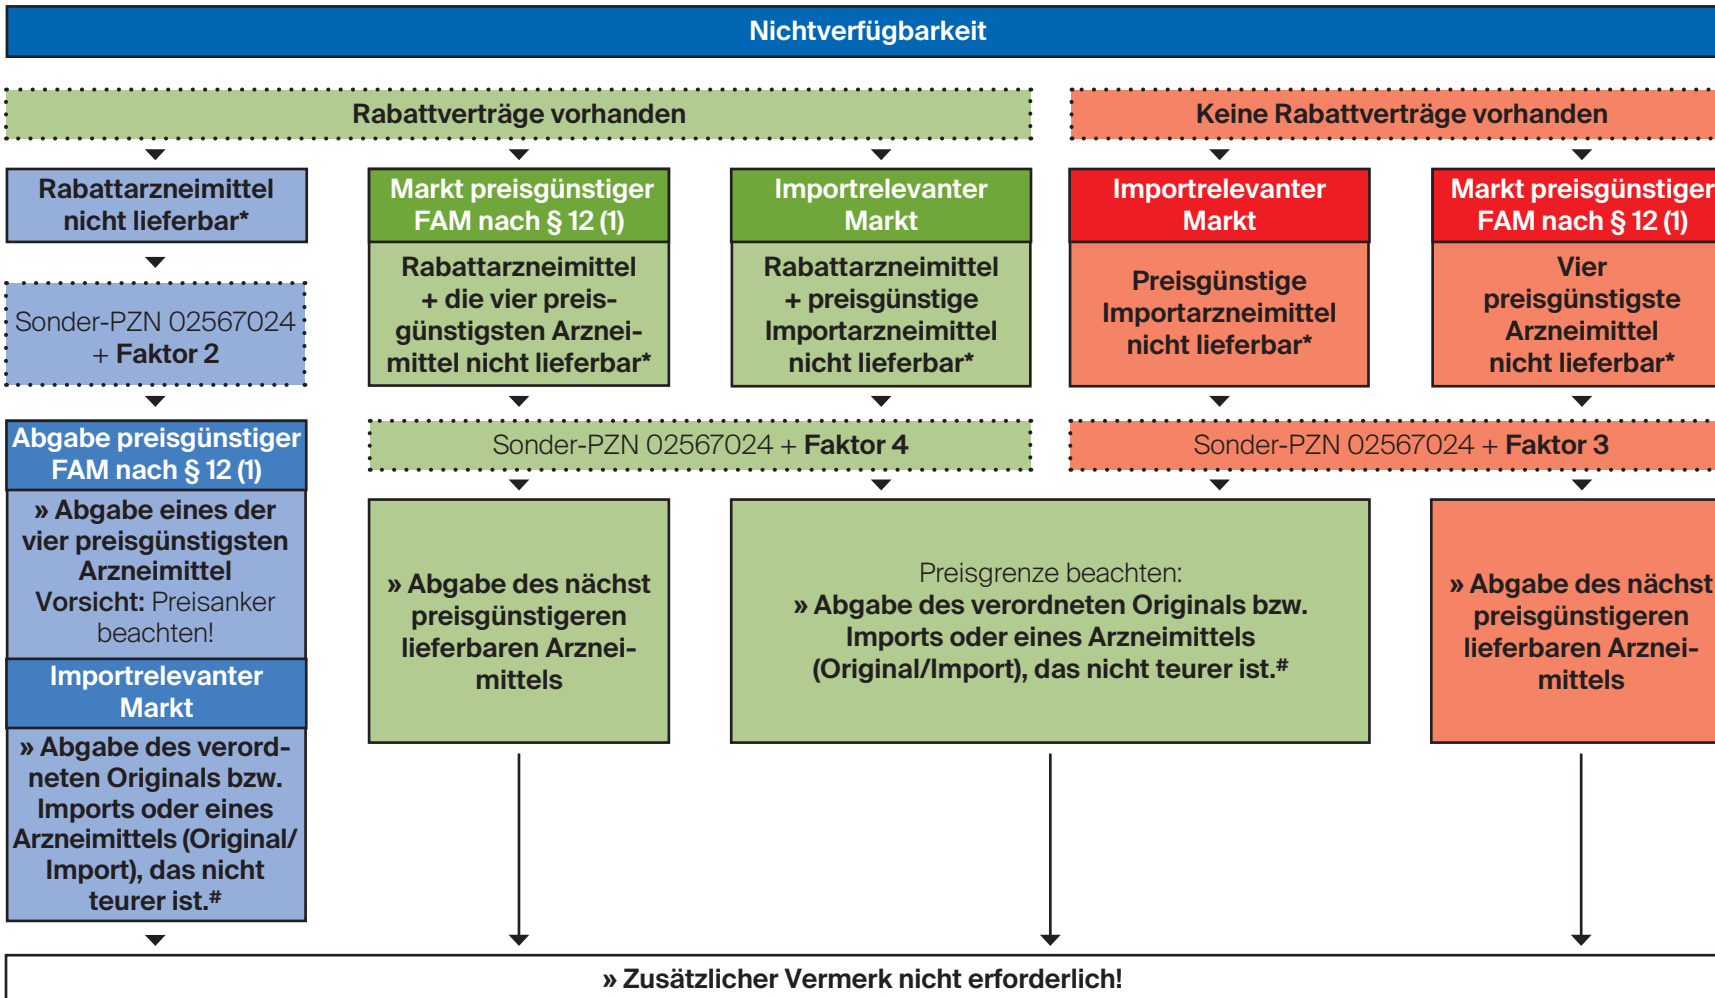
Nichtverfügbarkeit

Rabattverträge vorhanden

Keine Rabattverträge vorhanden

Rabattarzneimittel nicht lieferbar*

Sonder-PZN 02567024 + Faktor 2

Abgabe preisgünstiger FAM nach § 12 (1)

» Abgabe eines der vier preisgünstigsten Arzneimittel Vorsicht: Preisanker beachten!

Importrelevanter Markt

» Abgabe des verordneten Originals bzw. Imports oder eines Arzneimittels (Original/ Import), das nicht teurer ist.#

Markt preisgünstiger FAM nach § 12 (1)

Rabattarzneimittel + die vier preisgünstigsten Arzneimittel nicht lieferbar*

Importrelevanter Markt

Rabattarzneimittel + preisgünstige Importarzneimittel nicht lieferbar*

Sonder-PZN 02567024 + Faktor 4

» Abgabe des nächst preisgünstigeren lieferbaren Arzneimittels

Preisgrenze beachten:
» Abgabe des verordneten Originals bzw. Imports oder eines Arzneimittels (Original/Import), das nicht teurer ist.#

Importrelevanter Markt

Preisgünstige Importarzneimittel nicht lieferbar*

Markt preisgünstiger FAM nach § 12 (1)

Vier preisgünstigste Arzneimittel nicht lieferbar*

Sonder-PZN 02567024 + Faktor 3

» Abgabe des nächst preisgünstigeren lieferbaren Arzneimittels

» Zusätzlicher Vermerk nicht erforderlich!